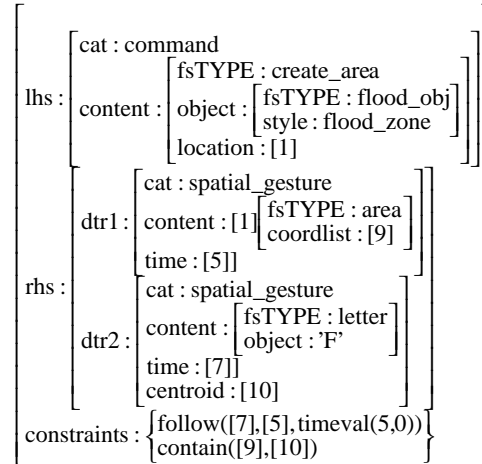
lhs : cat : command
content : fsTYPE : create_area
object : fsTYPE : flood_obj
style : flood_zone
location : [1]

rhs : dtr1 : cat : spatial_gesture
content : [1] fsTYPE : area
coordlist : [9]
time : [5]]

dtr2 : cat : spatial_gesture
content : fsTYPE : letter
object : 'F'
time : [7]]
centroid : [10]

constraints : {follow([7],[5],timeval(5,0))
contain([9],[10])}